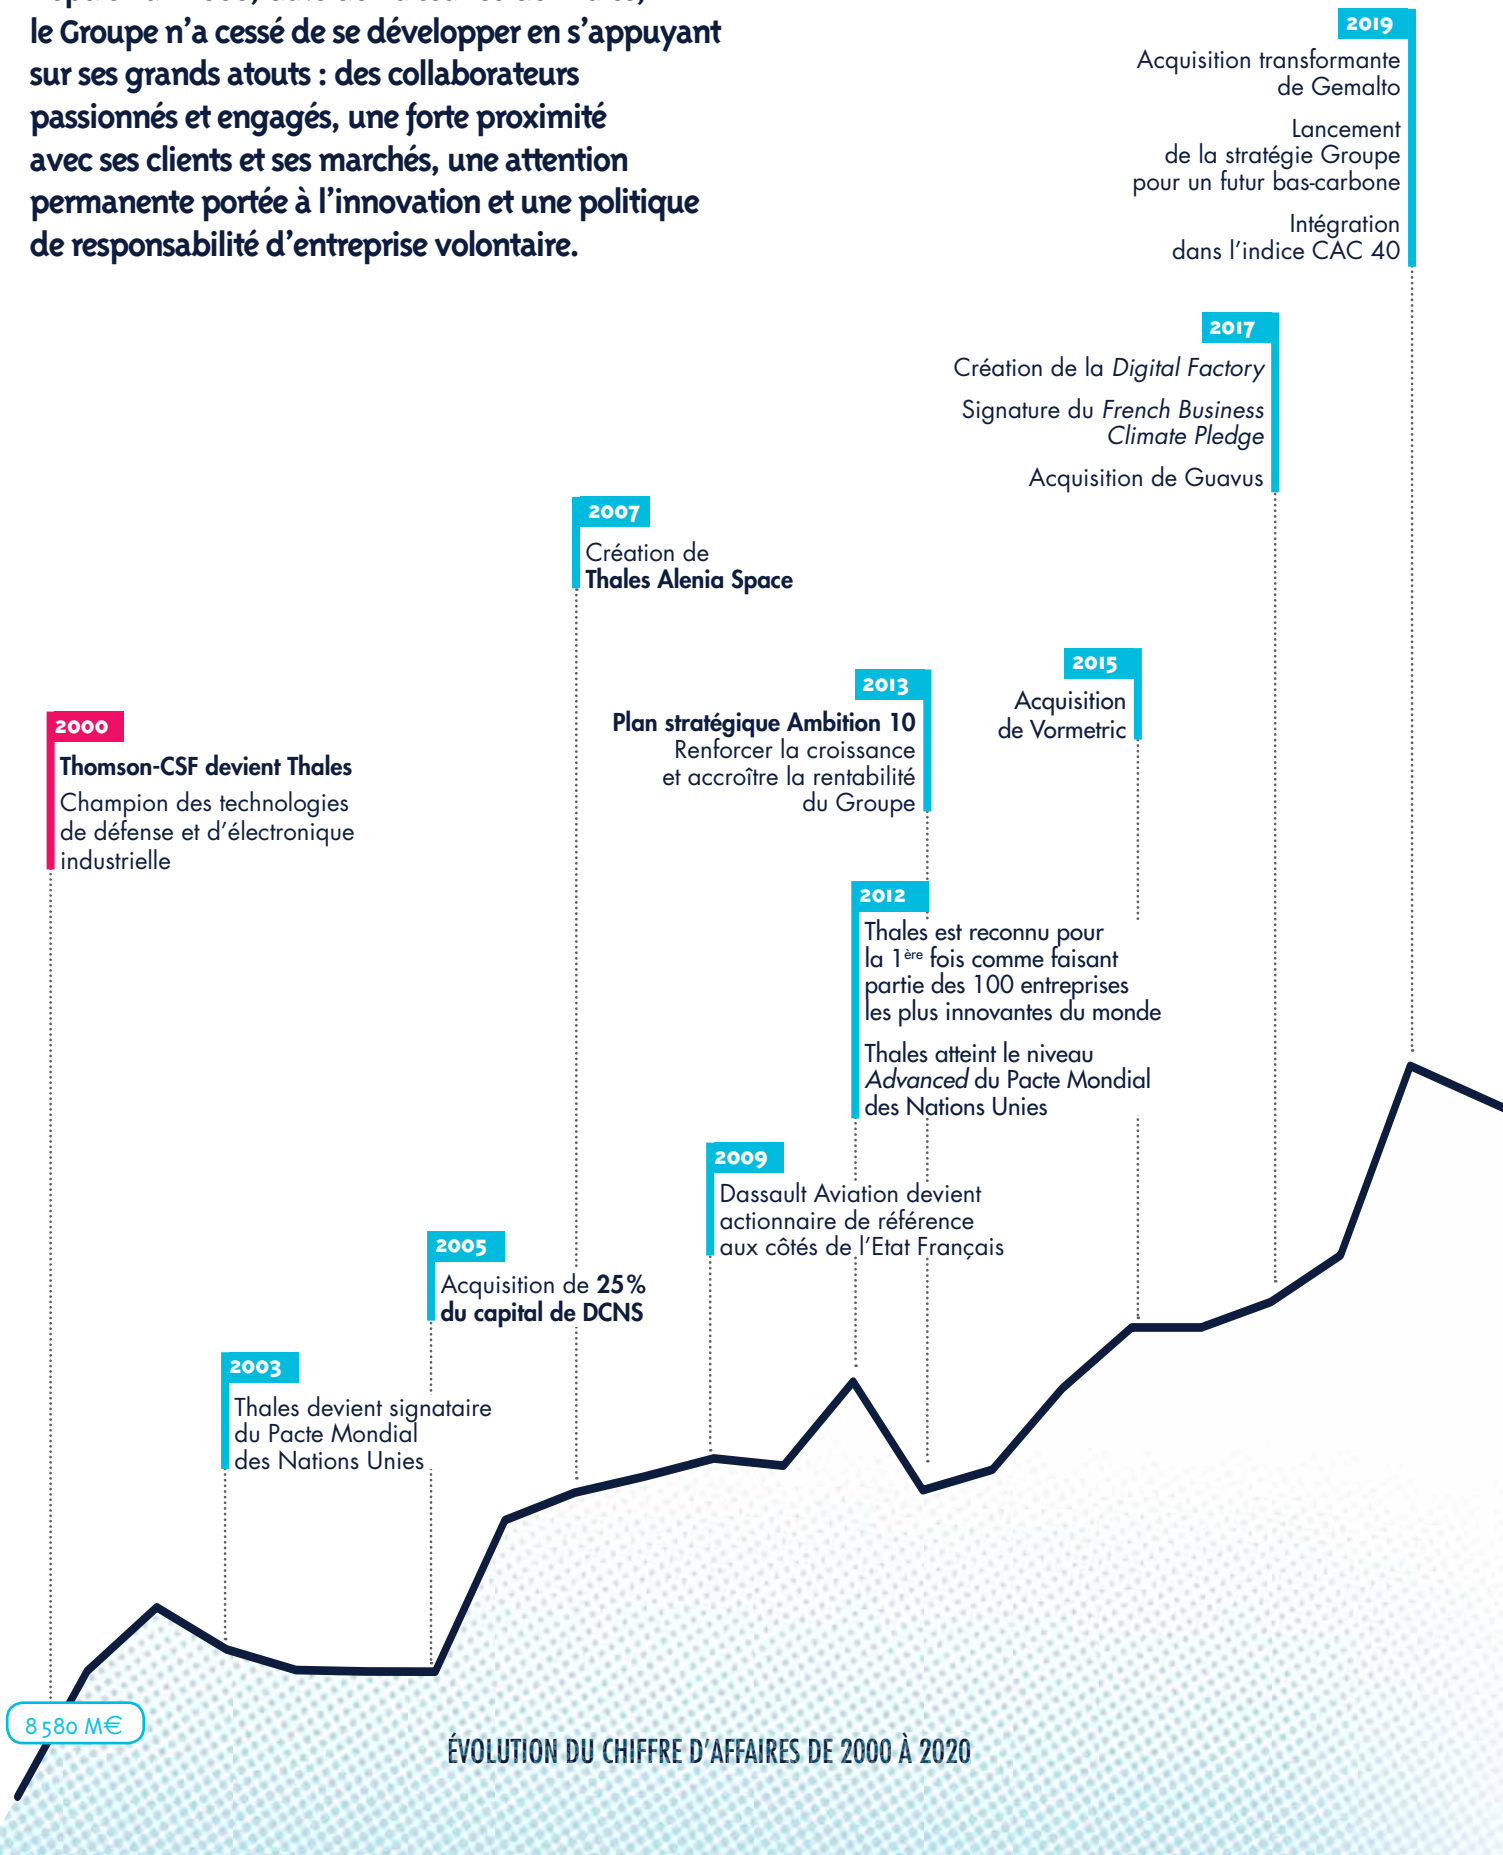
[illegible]
le Groupe n'a cessé de se développer en s'appuyant sur ses grands atouts : des collaborateurs passionnés et engagés, une forte proximité avec ses clients et ses marchés, une attention permanente portée à l'innovation et une politique de responsabilité d'entreprise volontaire.

2019
Acquisition transformante de Gemalto

Lancement de la stratégie Groupe pour un futur bas-carbone

Intégration dans l'indice CAC 40

2017
Création de la *Digital Factory*

Signature du *French Business Climate Pledge*

Acquisition de Guavus

2007
Création de **Thales Alenia Space**

2015
Acquisition de Vormetric

2013
**Plan stratégique Ambition 10**
Renforcer la croissance et accroître la rentabilité du Groupe

2000
**Thomson-CSF devient Thales**
Champion des technologies de défense et d'électronique industrielle

2012
Thales est reconnu pour la $1^{ère}$ fois comme faisant partie des 100 entreprises les plus innovantes du monde

Thales atteint le niveau *Advanced* du Pacte Mondial des Nations Unies

2009
Dassault Aviation devient actionnaire de référence aux côtés de l'Etat Français

2005
Acquisition de **25 % du capital de DCNS**

2003
Thales devient signataire du Pacte Mondial des Nations Unies

8 580 M€

ÉVOLUTION DU CHIFFRE D'AFFAIRES DE 2000 À 2020